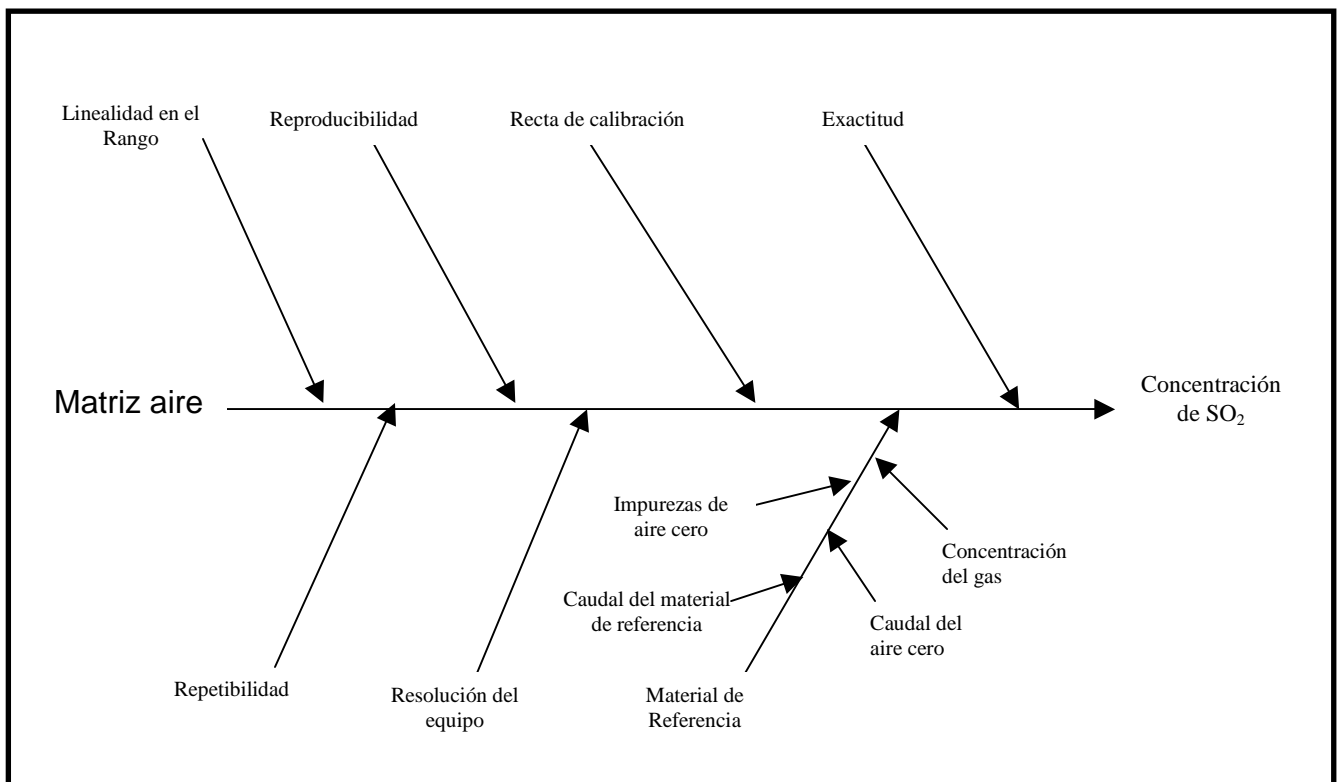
Linealidad en el Rango

Reproducibilidad

Recta de calibración

Exactitud

Matriz aire

Concentración de $SO_2$

Impurezas de aire cero

Concentración del gas

Caudal del material de referencia

Caudal del aire cero

Repetibilidad

Resolución del equipo

Material de Referencia